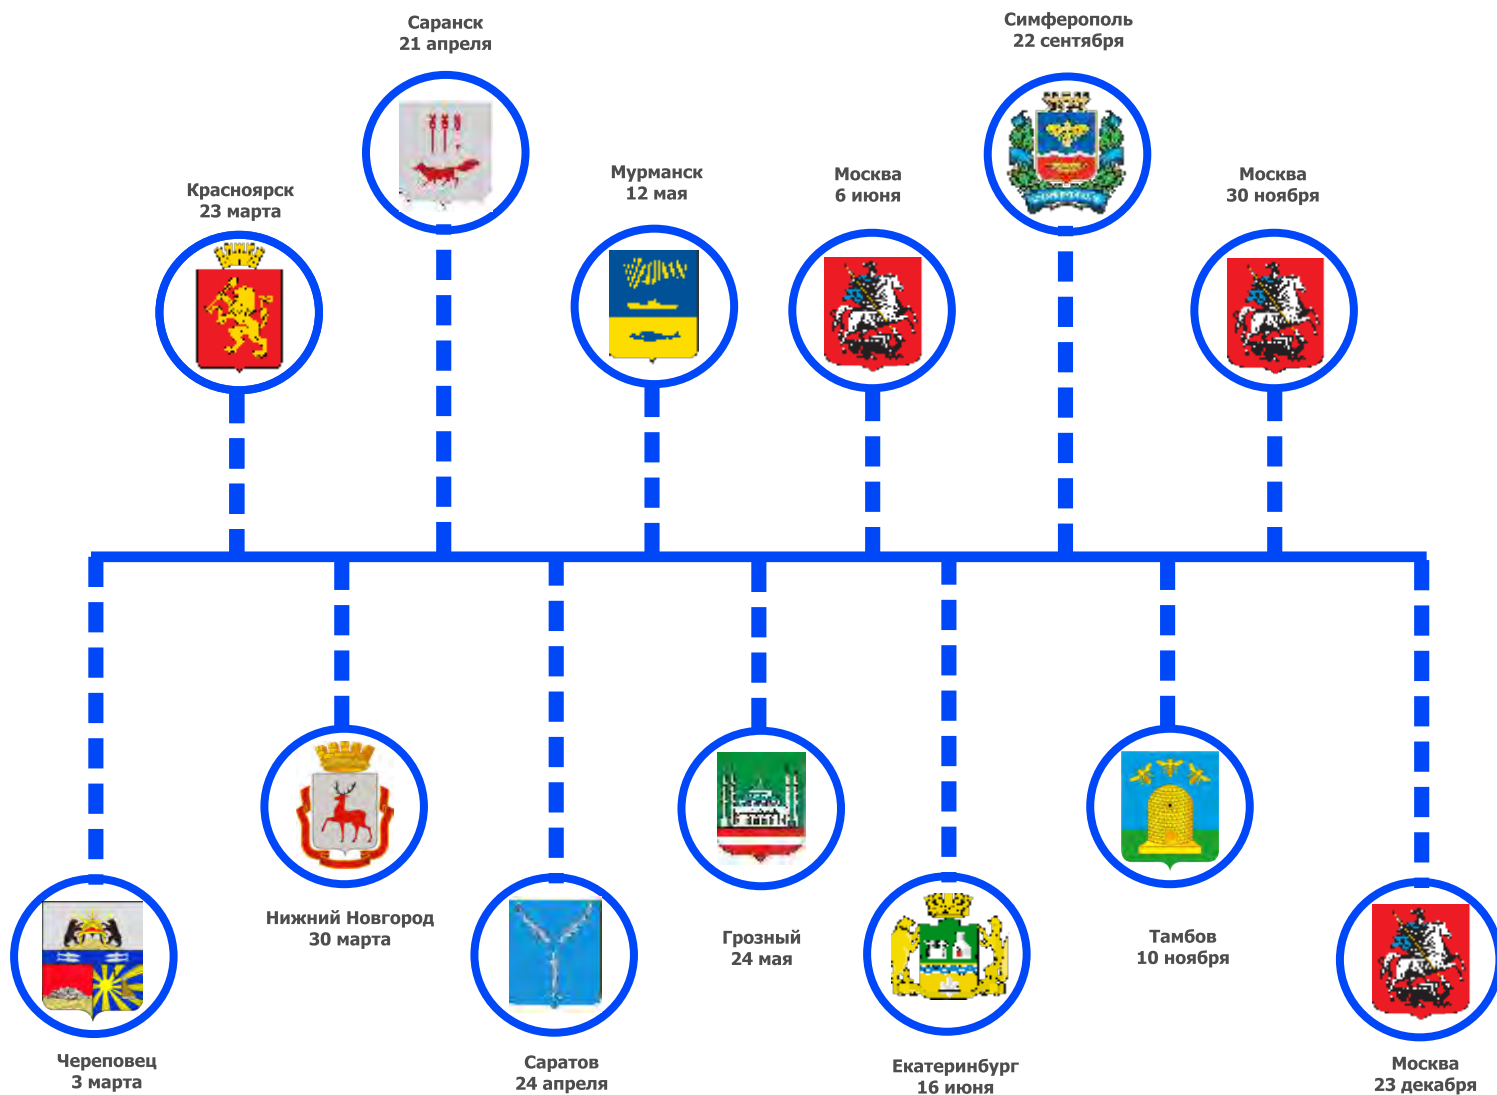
Саранск
21 апреля

Симферополь
22 сентября

Красноярск
23 марта

Мурманск
12 мая

Москва
6 июня

Москва
30 ноября

Нижний Новгород
30 марта

Грозный
24 мая

Тамбов
10 ноября

Череповец
3 марта

Саратов
24 апреля

Екатеринбург
16 июня

Москва
23 декабря